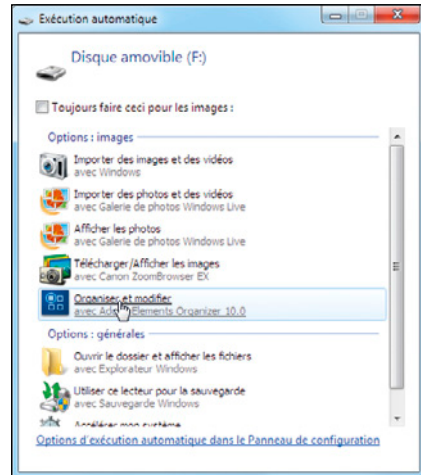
Exécution automatique

Disque amovible (F:)

Toujours faire ceci pour les images :

Options : images

Importer des images et des vidéos
avec Windows

Importer des photos et des vidéos
avec Galerie de photos Windows Live

Afficher les photos
avec Galerie de photos Windows Live

Télécharger/Afficher les images
avec Canon ZoomBrowser EX

Organiser et modifier
avec Ado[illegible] Elements Organizer 10.0

Options : générales

Ouvrir le dossier et afficher les fichiers
avec Explorateur Windows

Utiliser ce lecteur pour la sauvegarde
avec Sauvegarde Windows

Accélérer mon système

Options d'exécution automatique dans le Panneau de configuration